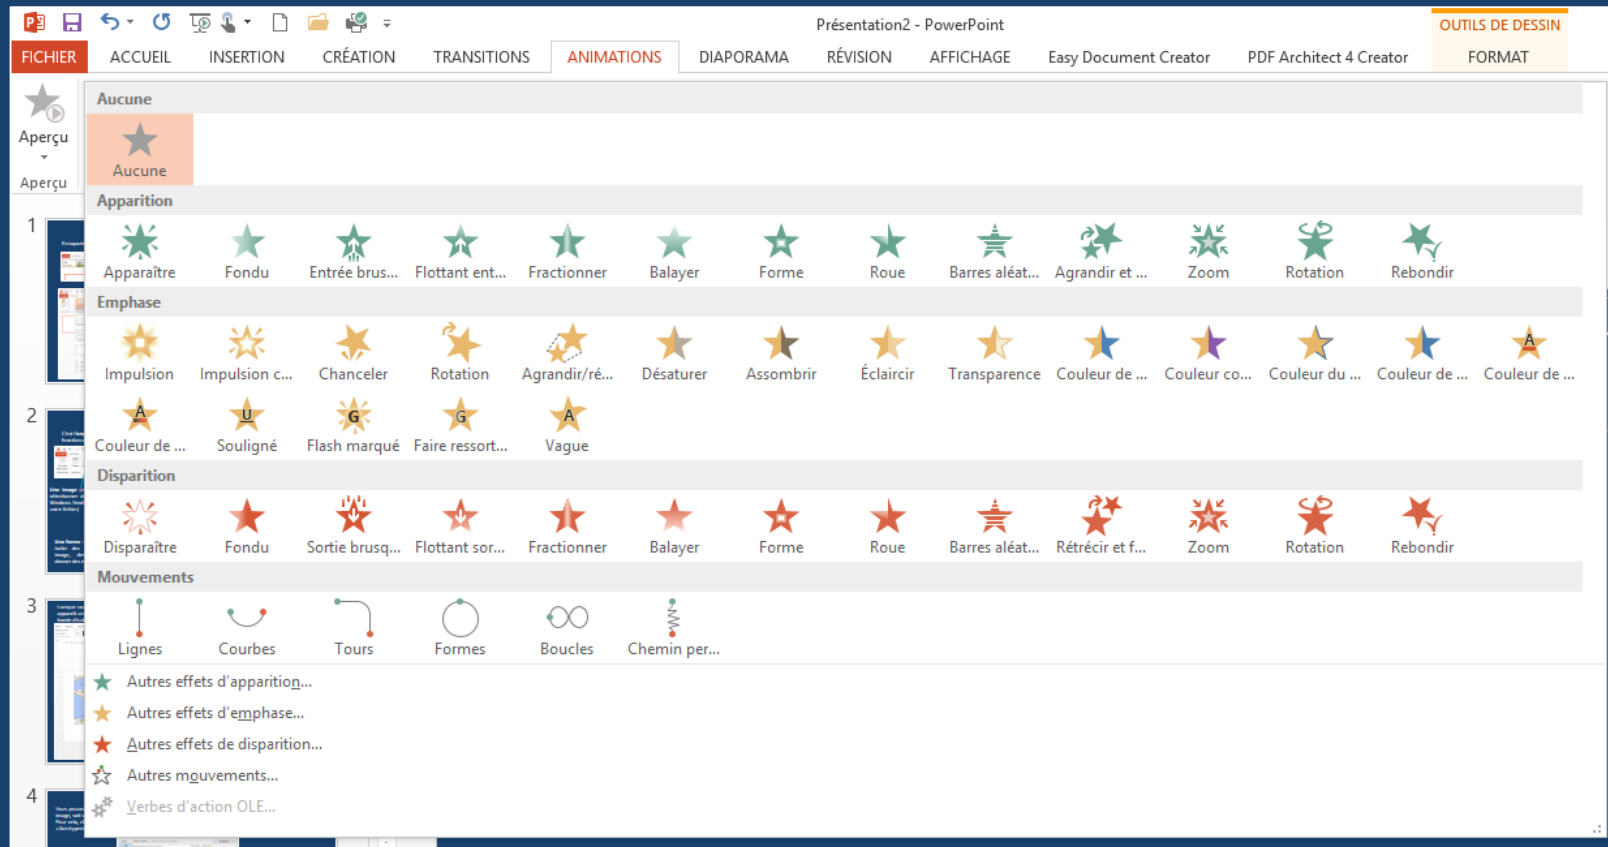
Présentation2 - PowerPoint

OUTILS DE DESSIN

FICHIER ACCUEIL INSERTION CRÉATION TRANSITIONS ANIMATIONS DIAPORAMA RÉVISION AFFICHAGE Easy Document Creator PDF Architect 4 Creator FORMAT

Aperçu

Aperçu

1

2

3

4

Aucune

Aucune

Apparition

Apparaître Fondu Entrée brus... Flottant ent... Fractionner Balayer Forme Roue Barres aléat... Agrandir et ... Zoom Rotation Rebondir

Emphase

Impulsion Impulsion c... Chanceler Rotation Agrandir/ré... Désaturer Assombrir Éclaircir Transparence Couleur de ... Couleur co... Couleur du ... Couleur de ... Couleur de ...

Couleur de ... Souligné Flash marqué Faire ressort... Vague

Disparition

Disparaître Fondu Sortie brusq... Flottant sor... Fractionner Balayer Forme Roue Barres aléat... Rétrécir et f... Zoom Rotation Rebondir

Mouvements

Lignes Courbes Tours Formes Boucles Chemin per...

Autres effets d'apparition...

Autres effets d'emphase...

Autres effets de disparition...

Autres mouvements...

Verbes d'action OLE...